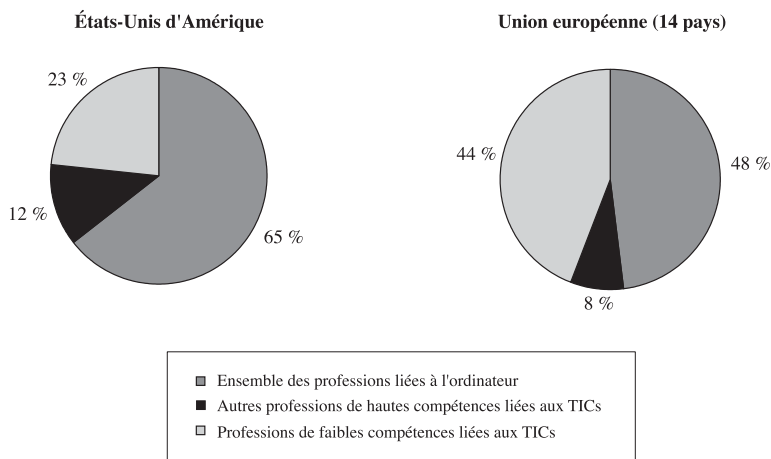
États-Unis d'Amérique

23 %

12 %

65 %

Union européenne (14 pays)

44 %

48 %

8 %

Ensemble des professions liées à l'ordinateur
Autres professions de hautes compétences liées aux TICs
Professions de faibles compétences liées aux TICs